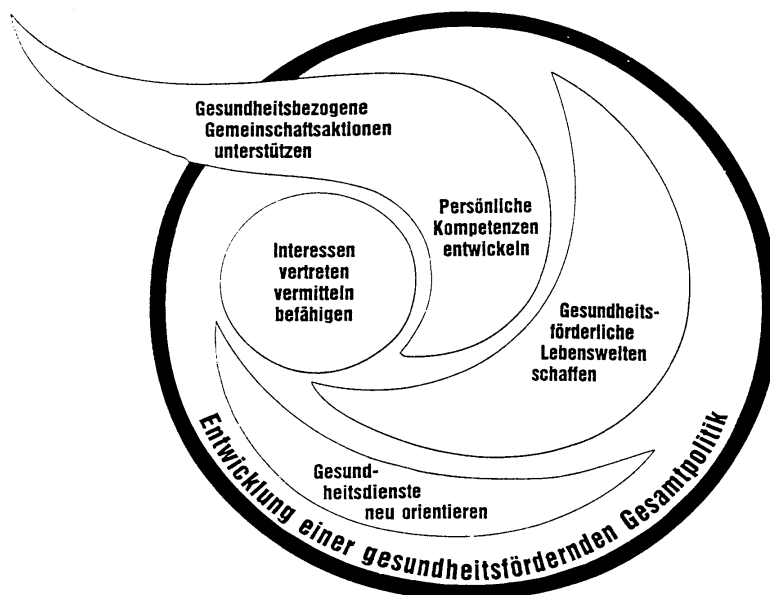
Gesundheitsbezogene Gemeinschaftsaktionen unterstützen

Persönliche Kompetenzen entwickeln

Interessen vertreten vermitteln befähigen

Gesundheitsförderliche Lebenswelten schaffen

Gesundheitsdienste neu orientieren

Entwicklung einer gesundheitsfördernden Gesamtpolitik